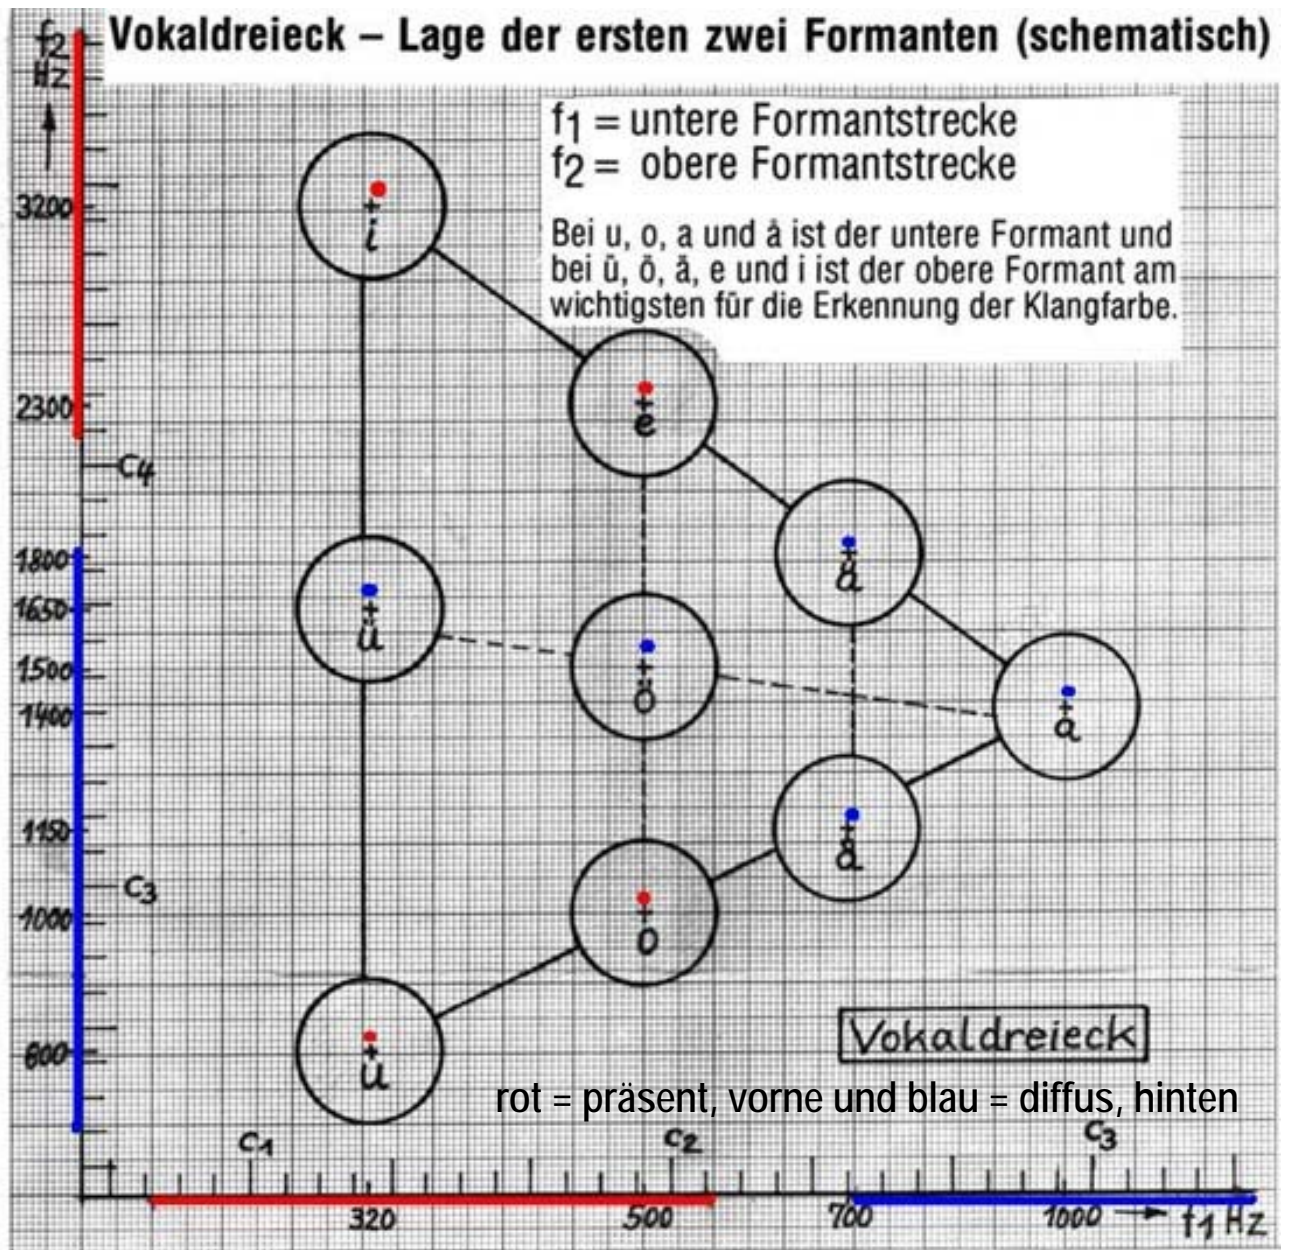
$f_2$ Hz

Vokaldreieck – Lage der ersten zwei Formanten (schematisch)

$f_1$ = untere Formantstrecke
$f_2$ = obere Formantstrecke

Bei u, o, a und å ist der untere Formant und bei ü, ö, ä, e und i ist der obere Formant am wichtigsten für die Erkennung der Klangfarbe.

3200
2300
C4
1800
1650
1500
1400
1150
C3
1000
800

i
e
ä
ü
ö
a
å
o
u

Vokaldreieck

rot = präsent, vorne und blau = diffus, hinten

C1
C2
C3

320
500
700
1000
$f_1$ Hz